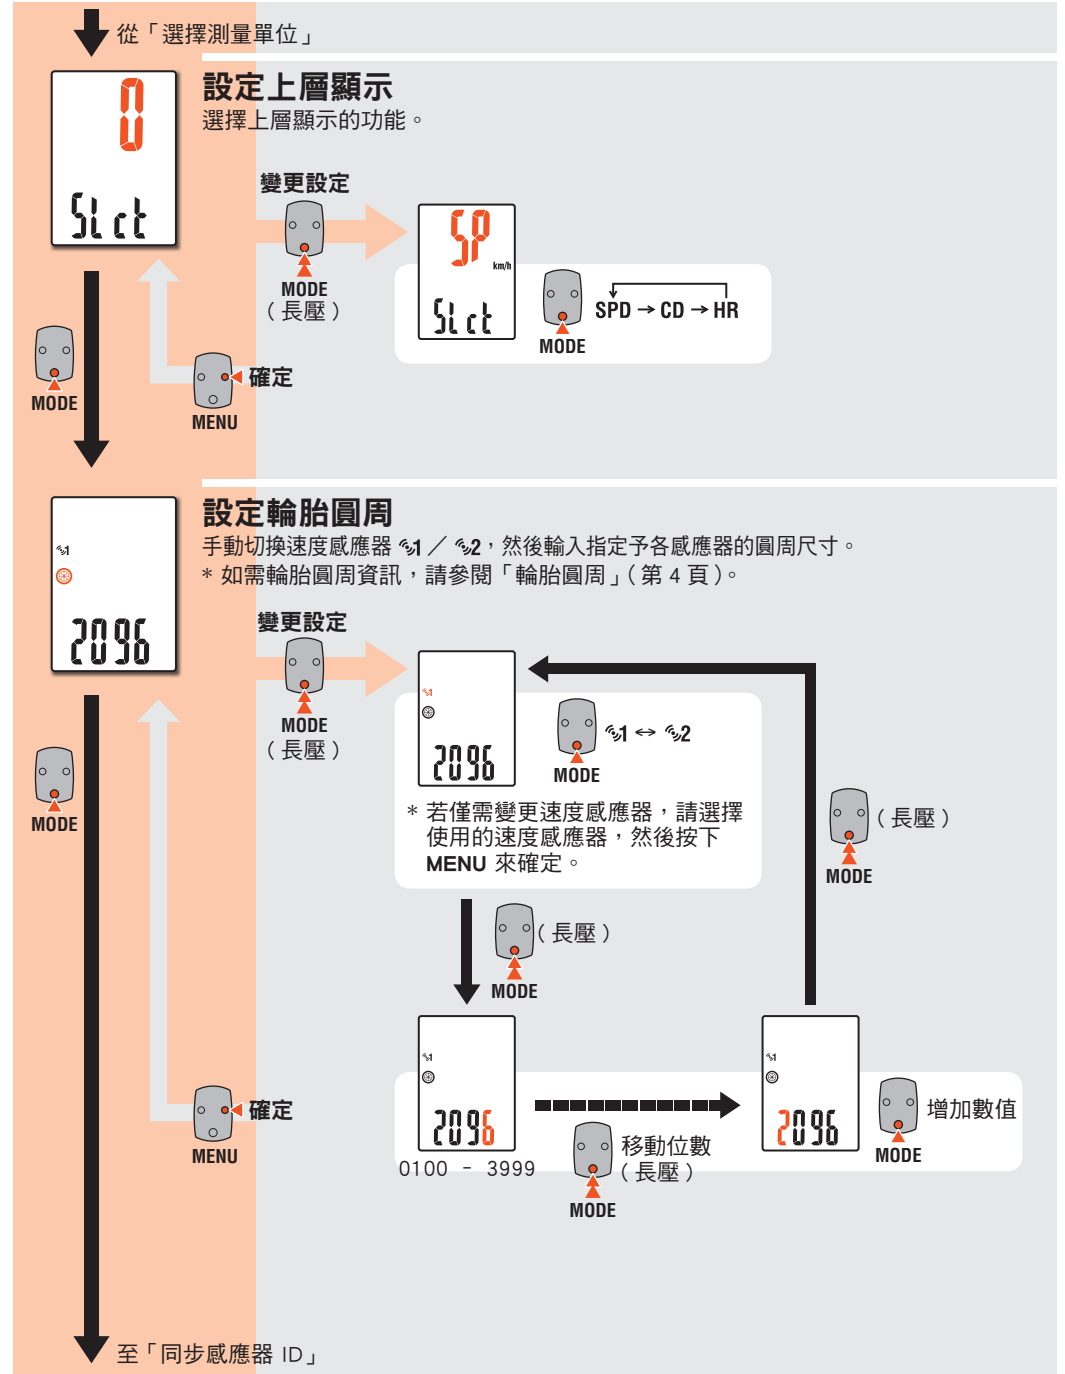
從「選擇測量單位」

0

SLct

設定上層顯示

選擇上層顯示的功能。

變更設定

MODE
（長壓）

SP
km/h
SLct

MODE

SPD → CD → HR

MODE

確定

MENU

設定輪胎圓周

手動切換速度感應器 1 ／ 2，然後輸入指定予各感應器的圓周尺寸。

＊ 如需輪胎圓周資訊，請參閱「輪胎圓周」（第 4 頁）。

1

2096

變更設定

MODE
（長壓）

MODE

1

2096

MODE

1 ↔ 2

＊ 若僅需變更速度感應器，請選擇使用的速度感應器，然後按下 MENU 來確定。

（長壓）

MODE

（長壓）

MODE

1

2096

0100 － 3999

移動位數
（長壓）

MODE

1

2096

增加數值

MODE

確定

MENU

至「同步感應器 ID」